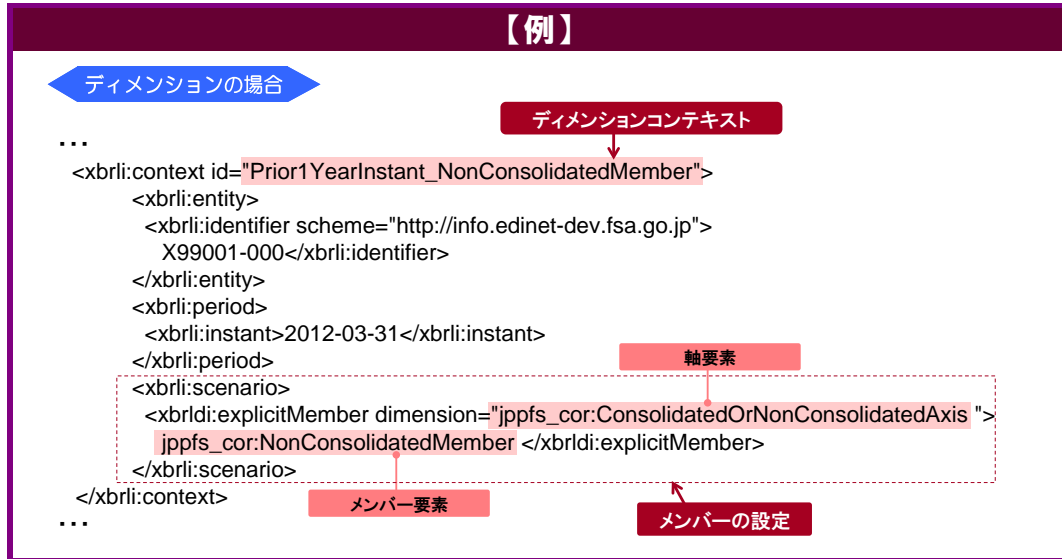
【例】

ディメンションの場合

ディメンションコンテキスト

…
<xbrli:context id="Prior1YearInstant_NonConsolidatedMember">
<xbrli:entity>
<xbrli:identifier scheme="http://info.edinet-dev.fsa.go.jp">
X99001-000</xbrli:identifier>
</xbrli:entity>
<xbrli:period>
<xbrli:instant>2012-03-31</xbrli:instant>
</xbrli:period>

軸要素

<xbrli:scenario>
<xbrldi:explicitMember dimension="jppfs_cor:ConsolidatedOrNonConsolidatedAxis ">
jppfs_cor:NonConsolidatedMember </xbrldi:explicitMember>
</xbrli:scenario>
</xbrli:context>
…

メンバー要素

メンバーの設定